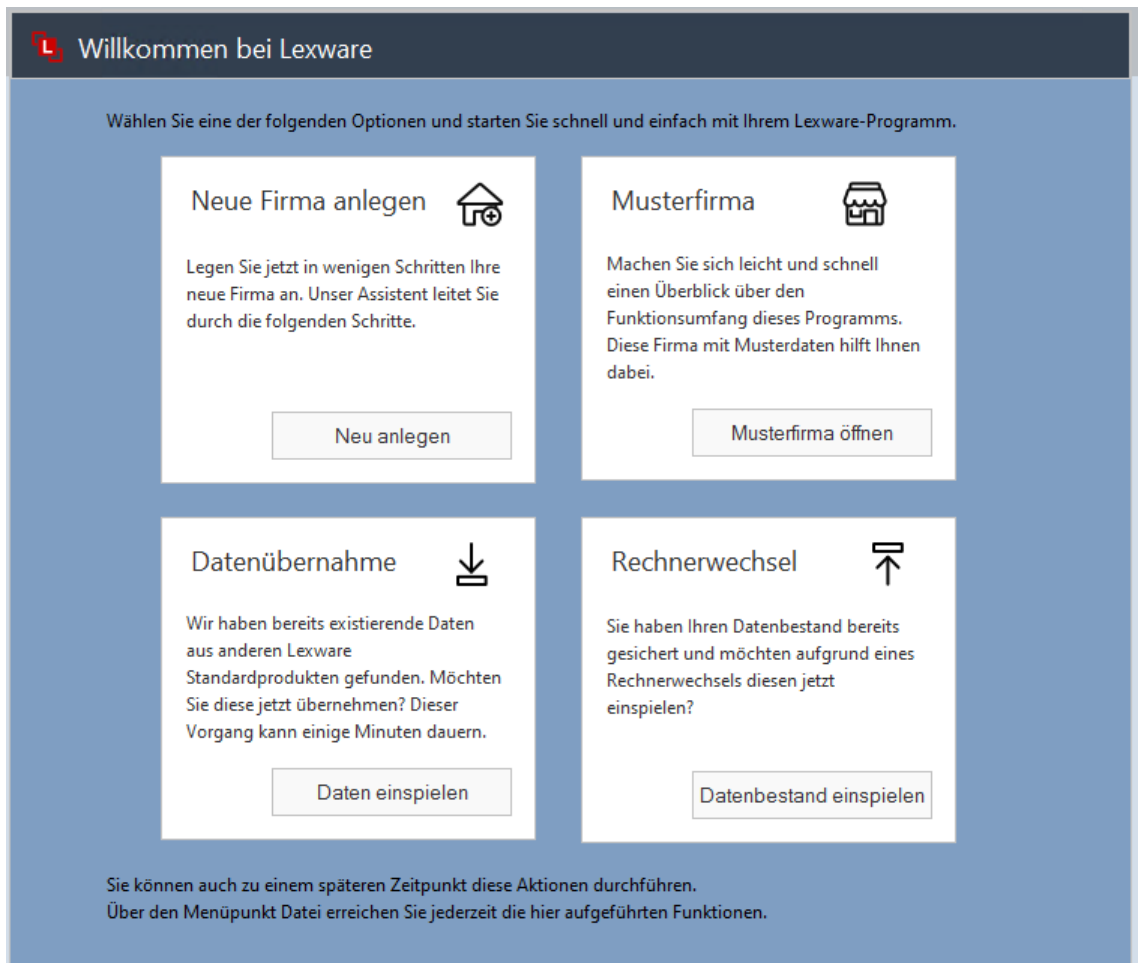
Willkommen bei Lexware

Wählen Sie eine der folgenden Optionen und starten Sie schnell und einfach mit Ihrem Lexware-Programm.

Neue Firma anlegen

Legen Sie jetzt in wenigen Schritten Ihre neue Firma an. Unser Assistent leitet Sie durch die folgenden Schritte.

Neu anlegen

Musterfirma

Machen Sie sich leicht und schnell einen Überblick über den Funktionsumfang dieses Programms. Diese Firma mit Musterdaten hilft Ihnen dabei.

Musterfirma öffnen

Datenübernahme

Wir haben bereits existierende Daten aus anderen Lexware Standardprodukten gefunden. Möchten Sie diese jetzt übernehmen? Dieser Vorgang kann einige Minuten dauern.

Daten einspielen

Rechnerwechsel

Sie haben Ihren Datenbestand bereits gesichert und möchten aufgrund eines Rechnerwechsels diesen jetzt einspielen?

Datenbestand einspielen

Sie können auch zu einem späteren Zeitpunkt diese Aktionen durchführen.
Über den Menüpunkt Datei erreichen Sie jederzeit die hier aufgeführten Funktionen.